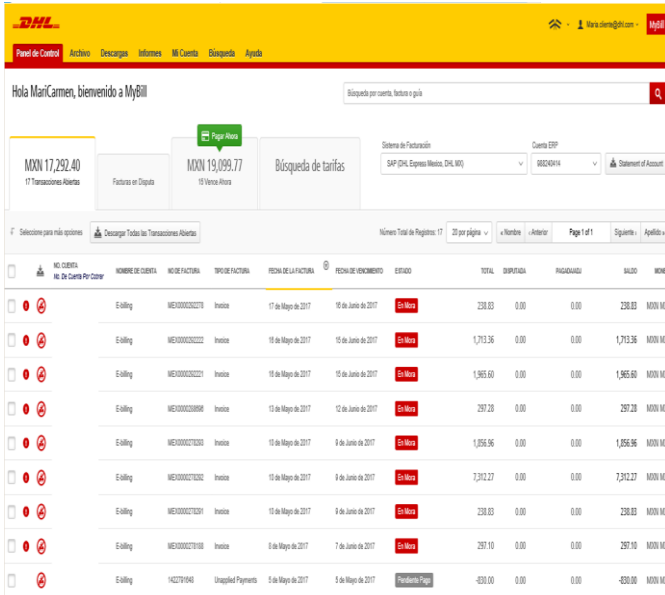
DHL

Maria.cliente@dhl.com MyBill

Panel de Control Archivo Descargas Informes Mi Cuenta Búsqueda Ayuda

Hola MariCarmen, bienvenido a MyBill

Búsqueda por cuenta, factura o guía

MXN 17,292.40
17 Transacciones Abiertas

Facturas en Disputa

Pagar Ahora
MXN 19,099.77
15 Vence Ahora

Búsqueda de tarifas

Sistema de Facturación
SAP (DHL Express Mexico, DHL MX)

Cuenta ERP
988240414

Statement of Account

Seleccione para más opciones

Descargar Todas las Transacciones Abiertas

Número Total de Registros: 17 20 por página «Nombre ‹Anterior Page 1 of 1 Siguiente› Apellido»

| | | NO. CUENTA No. De Cuenta Por Cobrar | NOMBRE DE CUENTA | NO DE FACTURA | TIPO DE FACTURA | FECHA DE LA FACTURA | FECHA DE VENCIMIENTO | ESTADO | TOTAL | DISPUTADA | PAGADA/ADJ | SALDO | MONE |
|---|---|---|---|---|---|---|---|---|---|---|---|---|---|
| | | | E-billing | MEX0000282278 | Invoice | 17 de Mayo de 2017 | 16 de Junio de 2017 | En Mora | 238.83 | 0.00 | 0.00 | 238.83 | MXN M |
| | | | E-billing | MEX0000282222 | Invoice | 16 de Mayo de 2017 | 15 de Junio de 2017 | En Mora | 1,713.36 | 0.00 | 0.00 | 1,713.36 | MXN M |
| | | | E-billing | MEX0000282221 | Invoice | 16 de Mayo de 2017 | 15 de Junio de 2017 | En Mora | 1,965.60 | 0.00 | 0.00 | 1,965.60 | MXN M |
| | | | E-billing | MEX0000208898 | Invoice | 13 de Mayo de 2017 | 12 de Junio de 2017 | En Mora | 297.28 | 0.00 | 0.00 | 297.28 | MXN M |
| | | | E-billing | MEX0000278293 | Invoice | 10 de Mayo de 2017 | 9 de Junio de 2017 | En Mora | 1,056.96 | 0.00 | 0.00 | 1,056.96 | MXN M |
| | | | E-billing | MEX0000278292 | Invoice | 10 de Mayo de 2017 | 9 de Junio de 2017 | En Mora | 7,312.27 | 0.00 | 0.00 | 7,312.27 | MXN M |
| | | | E-billing | MEX0000278291 | Invoice | 10 de Mayo de 2017 | 9 de Junio de 2017 | En Mora | 238.83 | 0.00 | 0.00 | 238.83 | MXN M |
| | | | E-billing | MEX0000278188 | Invoice | 8 de Mayo de 2017 | 7 de Junio de 2017 | En Mora | 297.10 | 0.00 | 0.00 | 297.10 | MXN M |
| | | | E-billing | 1422781646 | Unapplied Payments | 5 de Mayo de 2017 | 5 de Mayo de 2017 | Pendiente Pago | -830.00 | 0.00 | 0.00 | -830.00 | MXN M |